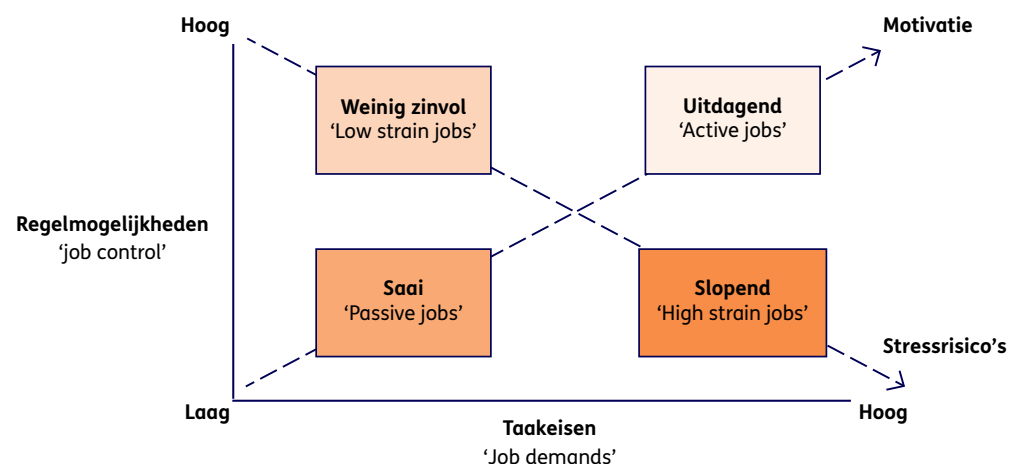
Hoog

Motivatie

Weinig zinvol
'Low strain jobs'

Uitdagend
'Active jobs'

Regelmogelijkheden
'job control'

Saai
'Passive jobs'

Slopend
'High strain jobs'

Stressrisico's

Laag

Hoog

Taakeisen
'Job demands'